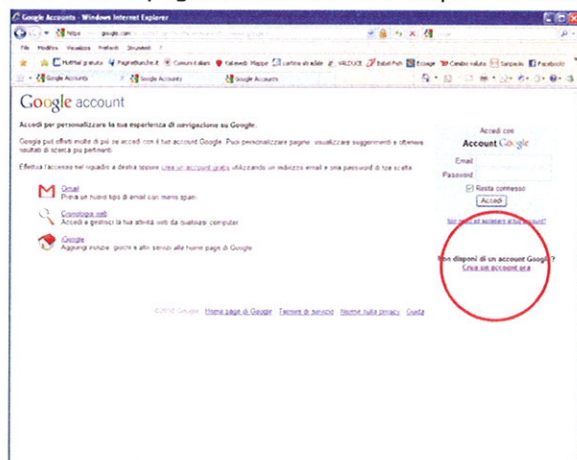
Google Accounts - Windows Internet Explorer

https:// google.com

File Modifica Visualizza Preferiti Strumenti ?

Hotmail gratuita PagineBianche.it Comuni italiani Kataweb Mappe cartine stradali VALDUCE Babel Fish Ecosage Cambio valuta Sanpaolo Facebook

Google Accounts Google Accounts Google Accounts

Google account

Accedi per personalizzare la tua esperienza di navigazione su Google.

Google può offrirti molte di più se accedi con il tuo account Google. Puoi personalizzare pagine, visualizzare suggerimenti e ottenere risultati di ricerca più pertinenti.

Effettua l'accesso nel riquadro a destra oppure crea un account gratis utilizzando un indirizzo email e una password di tua scelta.

Gmail
Prova un nuovo tipo di email con meno spam.

Cronologia web
Accedi e gestisci la tua attività web da qualsiasi computer.

iGoogle
Aggiungi notizie, giochi e altri servizi alla home page di Google.

Accedi con
Account Google

Email

Password

Resta connesso

Accedi

Non riesci ad accedere al tuo account?

Non disponi di un account Google?
Crea un account ora

©2010 Google - Home page di Google - Termini di servizio - Norme sulla privacy - Guida